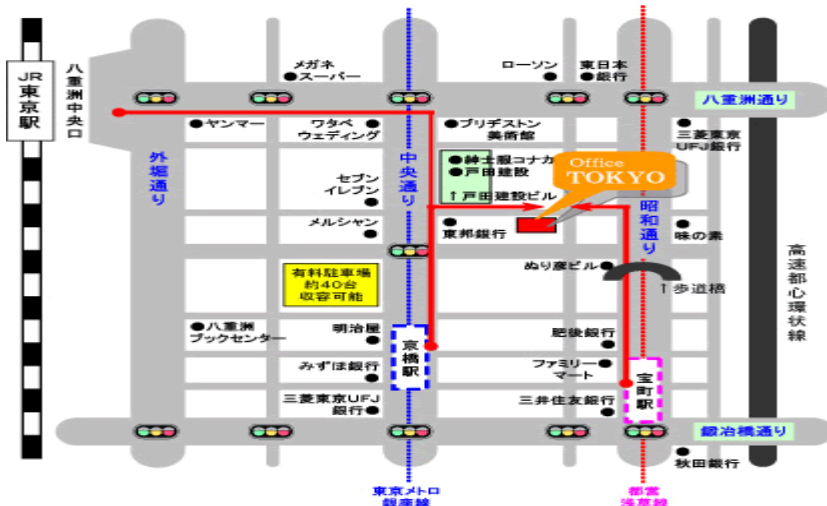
JR 東京駅

八重洲中央口

メガネ スーパー

ローソン

東日本銀行

八重洲通り

ヤンマー

ワタベ ウェディング

ブリヂストン美術館

三菱東京UFJ銀行

外堀通り

中央通り

紳士服コナカ

戸田建設

↑戸田建設ビル

Office TOKYO

昭和通り

セブンイレブン

メルシャン

東邦銀行

味の素

高速都心環状線

ぬり彦ビル

↑歩道橋

有料駐車場 約40台 収容可能

八重洲ブックセンター

明治屋

京橋駅

肥後銀行

みずほ銀行

ファミリーマート

宝町駅

三菱東京UFJ銀行

三井住友銀行

鍛冶橋通り

秋田銀行

東京メトロ銀座線

都営浅草線